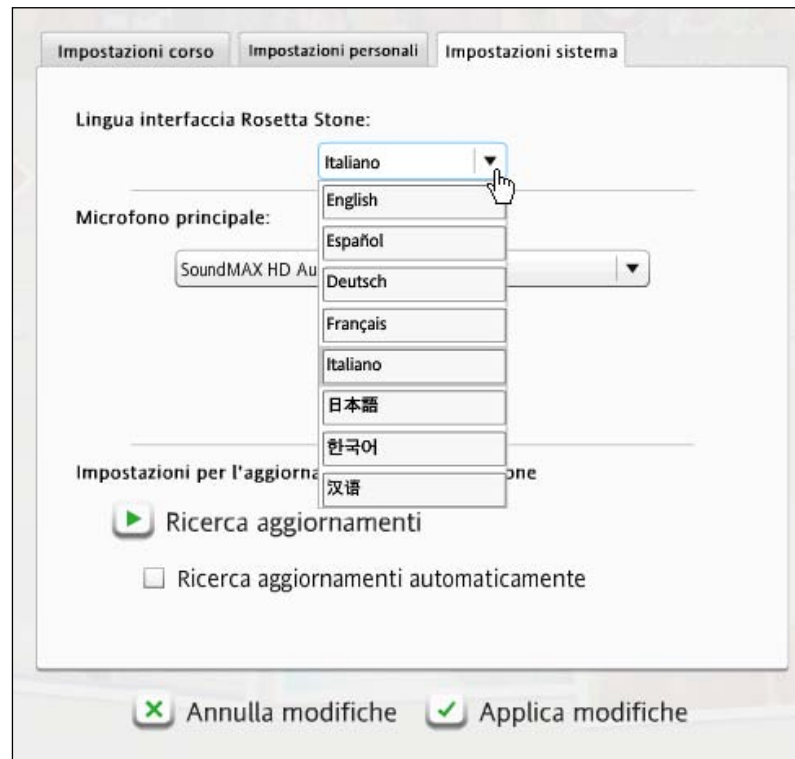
Impostazioni corso | Impostazioni personali | Impostazioni sistema

Lingua interfaccia Rosetta Stone:

Italiano

English
Español
Deutsch
Français
Italiano
日本語
한국어
汉语

Microfono principale:

SoundMAX HD Au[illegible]

Impostazioni per l'aggiorna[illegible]one

Ricerca aggiornamenti

Ricerca aggiornamenti automaticamente

Annulla modifiche   Applica modifiche